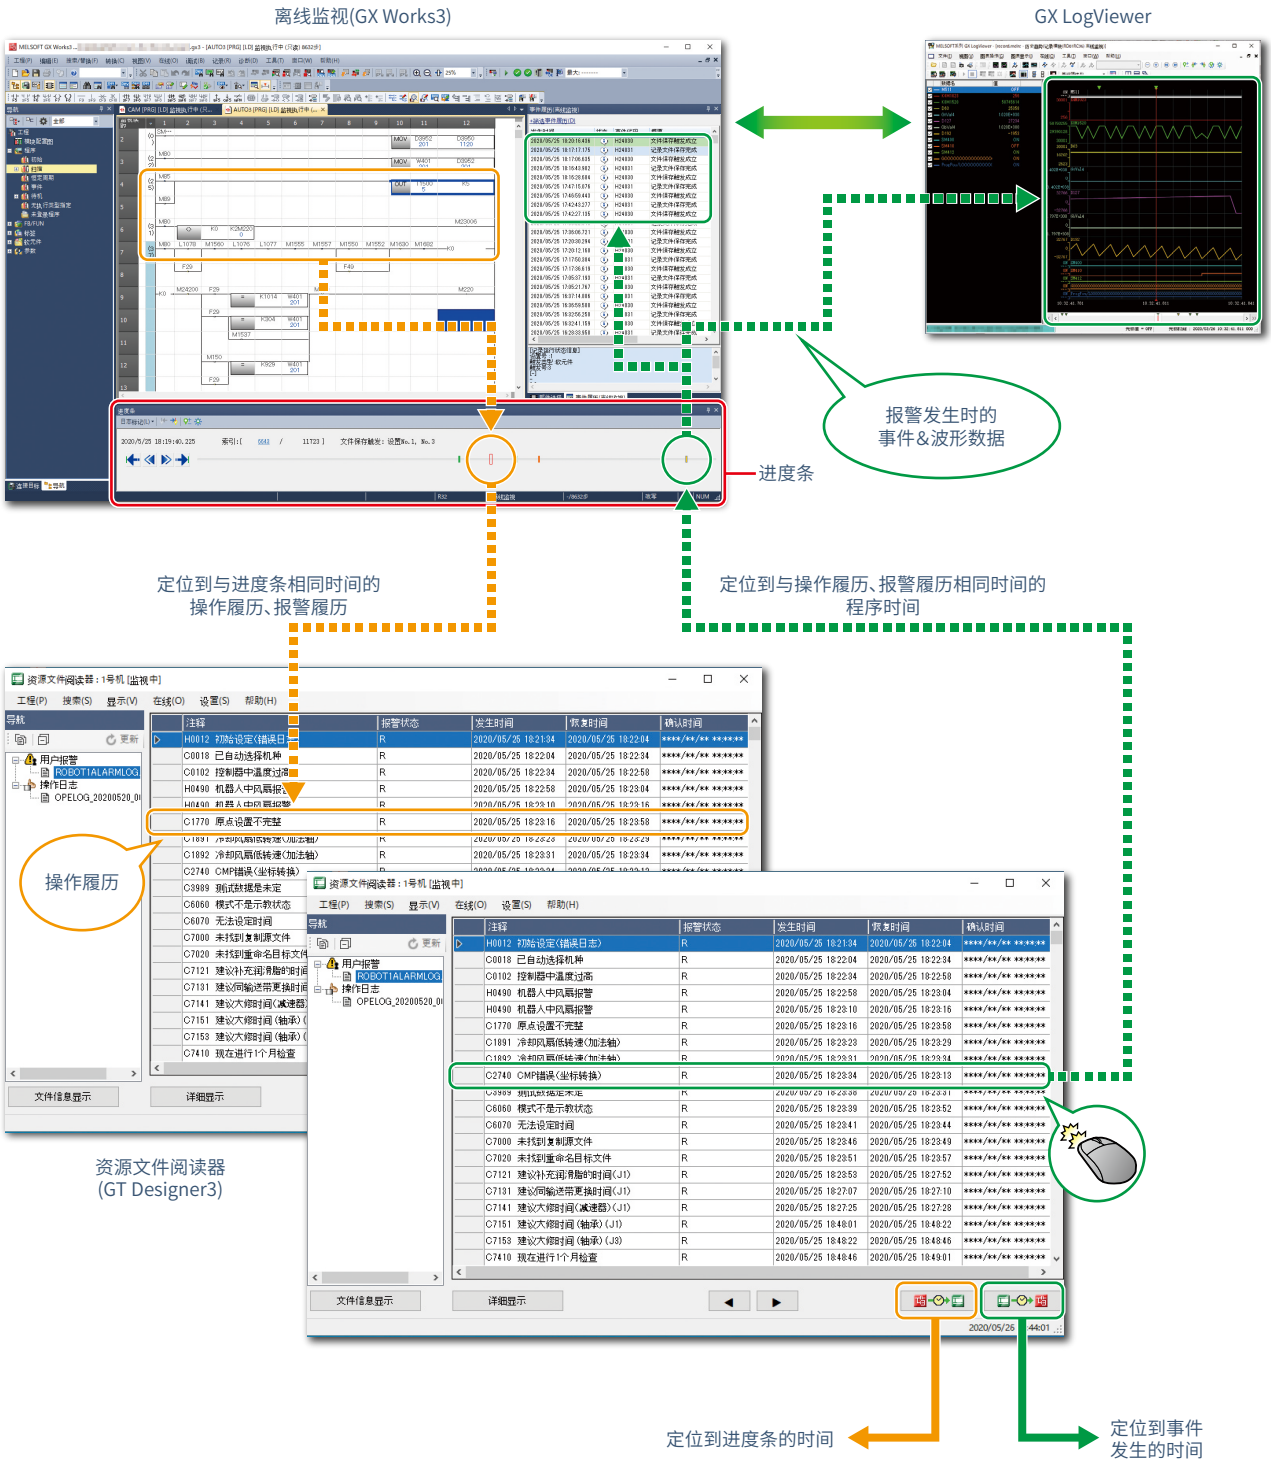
离线监视(GX Works3)

GX LogViewer

报警发生时的
事件&波形数据

进度条

定位到与进度条相同时间的
操作履历、报警履历

定位到与操作履历、报警履历相同时间的
程序时间

资源文件阅读器：1号机 [监视中]

工程(P) 搜索(S) 显示(V) 在线(O) 设置(S) 帮助(H)

导航

更新

用户报警
ROBOT1ALARMLOG
操作日志
OPELOG_20200520_0

| 注释 | 报警状态 | 发生时间 | 恢复时间 | 确认时间 |
|---|---|---|---|---|
| H0012 初始设定(错误日 | R | 2020/05/25 18:21:34 | 2020/05/25 18:22:04 | \*\*\*\*/\*\*/\*\* \*\*:\*\*:\*\* |
| C0018 已自动选择机种 | R | 2020/05/25 18:22:04 | 2020/05/25 18:22:34 | \*\*\*\*/\*\*/\*\* \*\*:\*\*:\*\* |
| C0102 控制器中温度过高 | R | 2020/05/25 18:22:34 | 2020/05/25 18:22:58 | \*\*\*\*/\*\*/\*\* \*\*:\*\*:\*\* |
| H0490 机器人中风扇报 | R | 2020/05/25 18:22:58 | 2020/05/25 18:23:04 | \*\*\*\*/\*\*/\*\* \*\*:\*\*:\*\* |
| H0490 机器人中风扇报警 | R | 2020/05/25 18:23:10 | 2020/05/25 18:23:16 | \*\*\*\*/\*\*/\*\* \*\*:\*\*:\*\* |
| C1770 原点设置不完整 | R | 2020/05/25 18:23:16 | 2020/05/25 18:23:58 | \*\*\*\*/\*\*/\*\* \*\*:\*\*:\*\* |
| C1891 冷却风扇低转速(加法轴) | R | 2020/05/25 18:23:23 | 2020/05/25 18:23:29 | \*\*\*\*/\*\*/\*\* \*\*:\*\*:\*\* |
| C1892 冷却风扇低转速(加法轴) | R | 2020/05/25 18:23:31 | 2020/05/25 18:23:34 | \*\*\*\*/\*\*/\*\* \*\*:\*\*:\*\* |
| C2740 CMP错误(坐标转换) | | | | |
| C3989 期试联接是未定 | | | | |
| C6060 模式不是示教状态 | | | | |
| C6070 无法设定时间 | | | | |
| C7000 未找到复制原文件 | | | | |
| C7020 未找到重命名目标文件 | | | | |
| C7121 建议补充润滑脂时间 | | | | |
| C7131 建议同输送带更换时间 | | | | |
| C7141 建议大修时间(减速器) | | | | |
| C7151 建议大修时间(轴承) | | | | |
| C7153 建议大修时间(轴承) | | | | |
| C7410 现在进行1个月检查 | | | | |

文件信息显示　详细显示

操作履历

资源文件阅读器
(GT Designer3)

资源文件阅读器：1号机 [监视中]

工程(P) 搜索(S) 显示(V) 在线(O) 设置(S) 帮助(H)

导航

更新

用户报警
ROBOT1ALARMLOG
操作日志
OPELOG_20200520_0

| 注释 | 报警状态 | 发生时间 | 恢复时间 | 确认时间 |
|---|---|---|---|---|
| H0012 初始设定(错误日志) | R | 2020/05/25 18:21:34 | 2020/05/25 18:22:04 | \*\*\*\*/\*\*/\*\* \*\*:\*\*:\*\* |
| C0018 已自动选择机种 | R | 2020/05/25 18:22:04 | 2020/05/25 18:22:34 | \*\*\*\*/\*\*/\*\* \*\*:\*\*:\*\* |
| C0102 控制器中温度过高 | R | 2020/05/25 18:22:34 | 2020/05/25 18:22:58 | \*\*\*\*/\*\*/\*\* \*\*:\*\*:\*\* |
| H0490 机器人中风扇报警 | R | 2020/05/25 18:22:58 | 2020/05/25 18:23:04 | \*\*\*\*/\*\*/\*\* \*\*:\*\*:\*\* |
| H0490 机器人中风扇报警 | R | 2020/05/25 18:23:10 | 2020/05/25 18:23:16 | \*\*\*\*/\*\*/\*\* \*\*:\*\*:\*\* |
| C1770 原点设置不完整 | R | 2020/05/25 18:23:16 | 2020/05/25 18:23:58 | \*\*\*\*/\*\*/\*\* \*\*:\*\*:\*\* |
| C1891 冷却风扇低转速(加法轴) | R | 2020/05/25 18:23:23 | 2020/05/25 18:23:29 | \*\*\*\*/\*\*/\*\* \*\*:\*\*:\*\* |
| C1892 冷却风扇低转速(加法轴) | R | 2020/05/25 18:23:31 | 2020/05/25 18:23:34 | \*\*\*\*/\*\*/\*\* \*\*:\*\*:\*\* |
| C2740 CMP错误(坐标转换) | R | 2020/05/25 18:23:34 | 2020/05/25 18:23:13 | \*\*\*\*/\*\*/\*\* \*\*:\*\*:\*\* |
| C3989 期试联接是未定 | R | 2020/05/25 18:23:36 | 2020/05/25 18:23:51 | \*\*\*\*/\*\*/\*\* \*\*:\*\*:\*\* |
| C6060 模式不是示教状态 | R | 2020/05/25 18:23:39 | 2020/05/25 18:23:52 | \*\*\*\*/\*\*/\*\* \*\*:\*\*:\*\* |
| C6070 无法设定时间 | R | 2020/05/25 18:23:41 | 2020/05/25 18:23:44 | \*\*\*\*/\*\*/\*\* \*\*:\*\*:\*\* |
| C7000 未找到复制原文件 | R | 2020/05/25 18:23:46 | 2020/05/25 18:23:49 | \*\*\*\*/\*\*/\*\* \*\*:\*\*:\*\* |
| C7020 未找到重命名目标文件 | R | 2020/05/25 18:23:51 | 2020/05/25 18:23:57 | \*\*\*\*/\*\*/\*\* \*\*:\*\*:\*\* |
| C7121 建议补充润滑脂时间(J1) | R | 2020/05/25 18:23:53 | 2020/05/25 18:27:52 | \*\*\*\*/\*\*/\*\* \*\*:\*\*:\*\* |
| C7131 建议同输送带更换时间(J1) | R | 2020/05/25 18:27:07 | 2020/05/25 18:27:10 | \*\*\*\*/\*\*/\*\* \*\*:\*\*:\*\* |
| C7141 建议大修时间(减速器)(J1) | R | 2020/05/25 18:27:25 | 2020/05/25 18:27:28 | \*\*\*\*/\*\*/\*\* \*\*:\*\*:\*\* |
| C7151 建议大修时间(轴承)(J1) | R | 2020/05/25 18:48:01 | 2020/05/25 18:48:22 | \*\*\*\*/\*\*/\*\* \*\*:\*\*:\*\* |
| C7153 建议大修时间(轴承)(J3) | R | 2020/05/25 18:48:46 | 2020/05/25 18:48:46 | \*\*\*\*/\*\*/\*\* \*\*:\*\*:\*\* |
| C7410 现在进行1个月检查 | R | 2020/05/25 18:48:46 | 2020/05/25 18:49:01 | \*\*\*\*/\*\*/\*\* \*\*:\*\*:\*\* |

文件信息显示　详细显示

2020/05/25　44:01

定位到进度条的时间

定位到事件
发生的时间